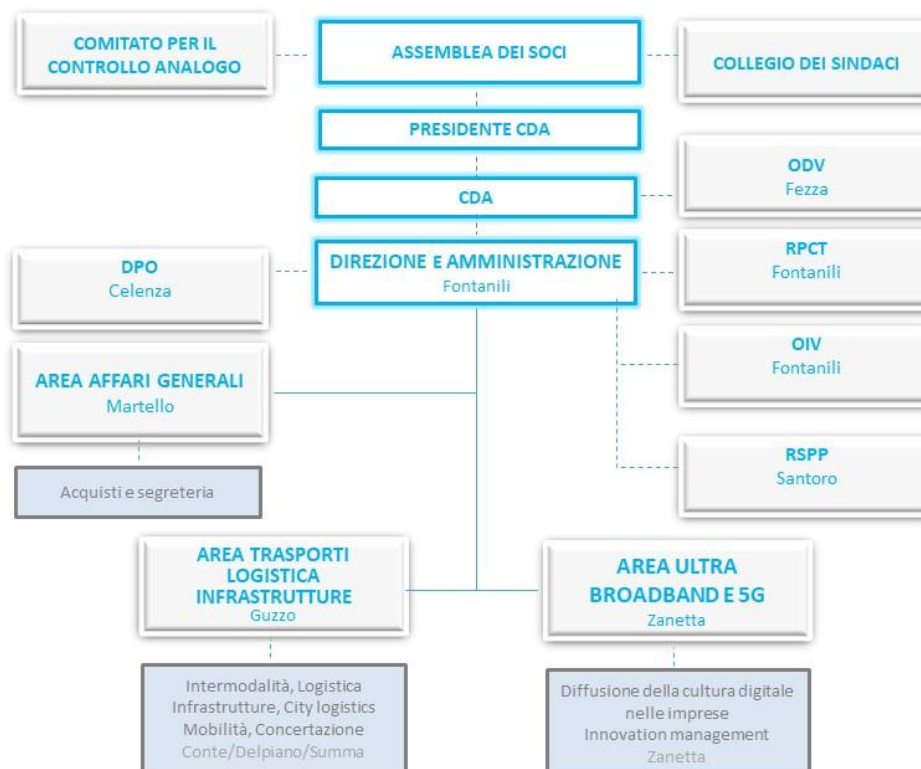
COMITATO PER IL CONTROLLO ANALOGO

ASSEMBLEA DEI SOCI

COLLEGIO DEI SINDACI

PRESIDENTE CDA

CDA

ODV
Fezza

DPO
Celenza

DIREZIONE E AMMINISTRAZIONE
Fontanili

RPCT
Fontanili

OIV
Fontanili

AREA AFFARI GENERALI
Martello

RSPP
Santoro

Acquisti e segreteria

AREA TRASPORTI LOGISTICA INFRASTRUTTURE
Guzzo

AREA ULTRA BROADBAND E 5G
Zanetta

Intermodalità, Logistica
Infrastrutture, City logistics
Mobilità, Concertazione
Conte/Delpiano/Summa

Diffusione della cultura digitale nelle imprese
Innovation management
Zanetta